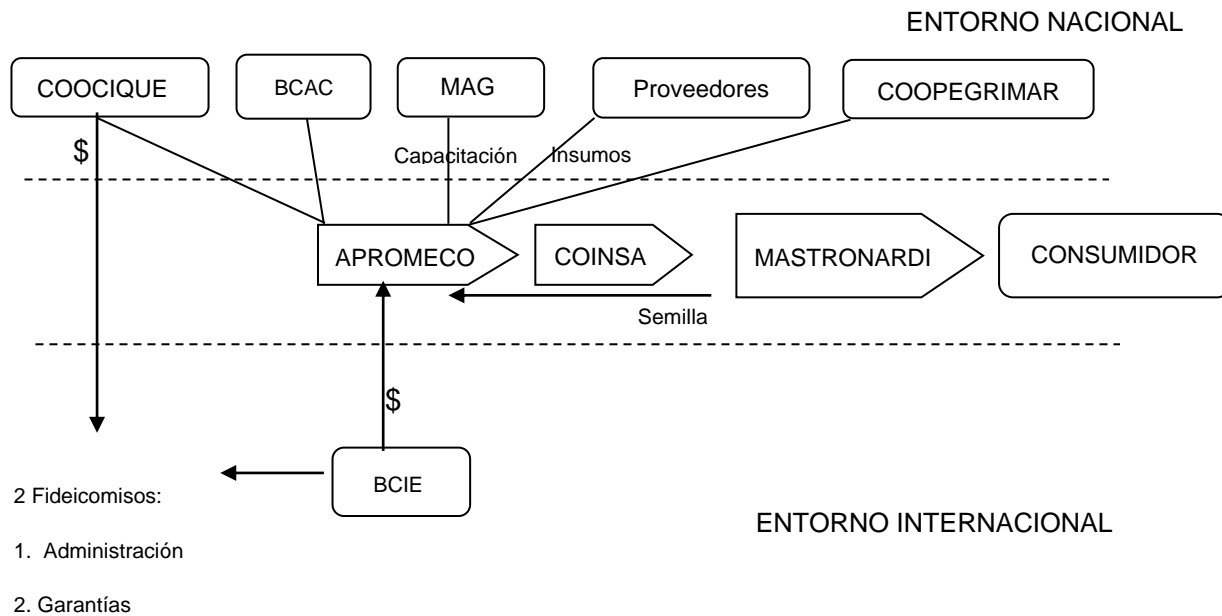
ENTORNO NACIONAL

COOCIQUE

BCAC

MAG

Proveedores

COOPEGRIMAR

$

Capacitación

Insumos

APROMECO

COINSA

MASTRONARDI

CONSUMIDOR

Semilla

$

BCIE

2 Fideicomisos:

1. Administración

2. Garantías

ENTORNO INTERNACIONAL